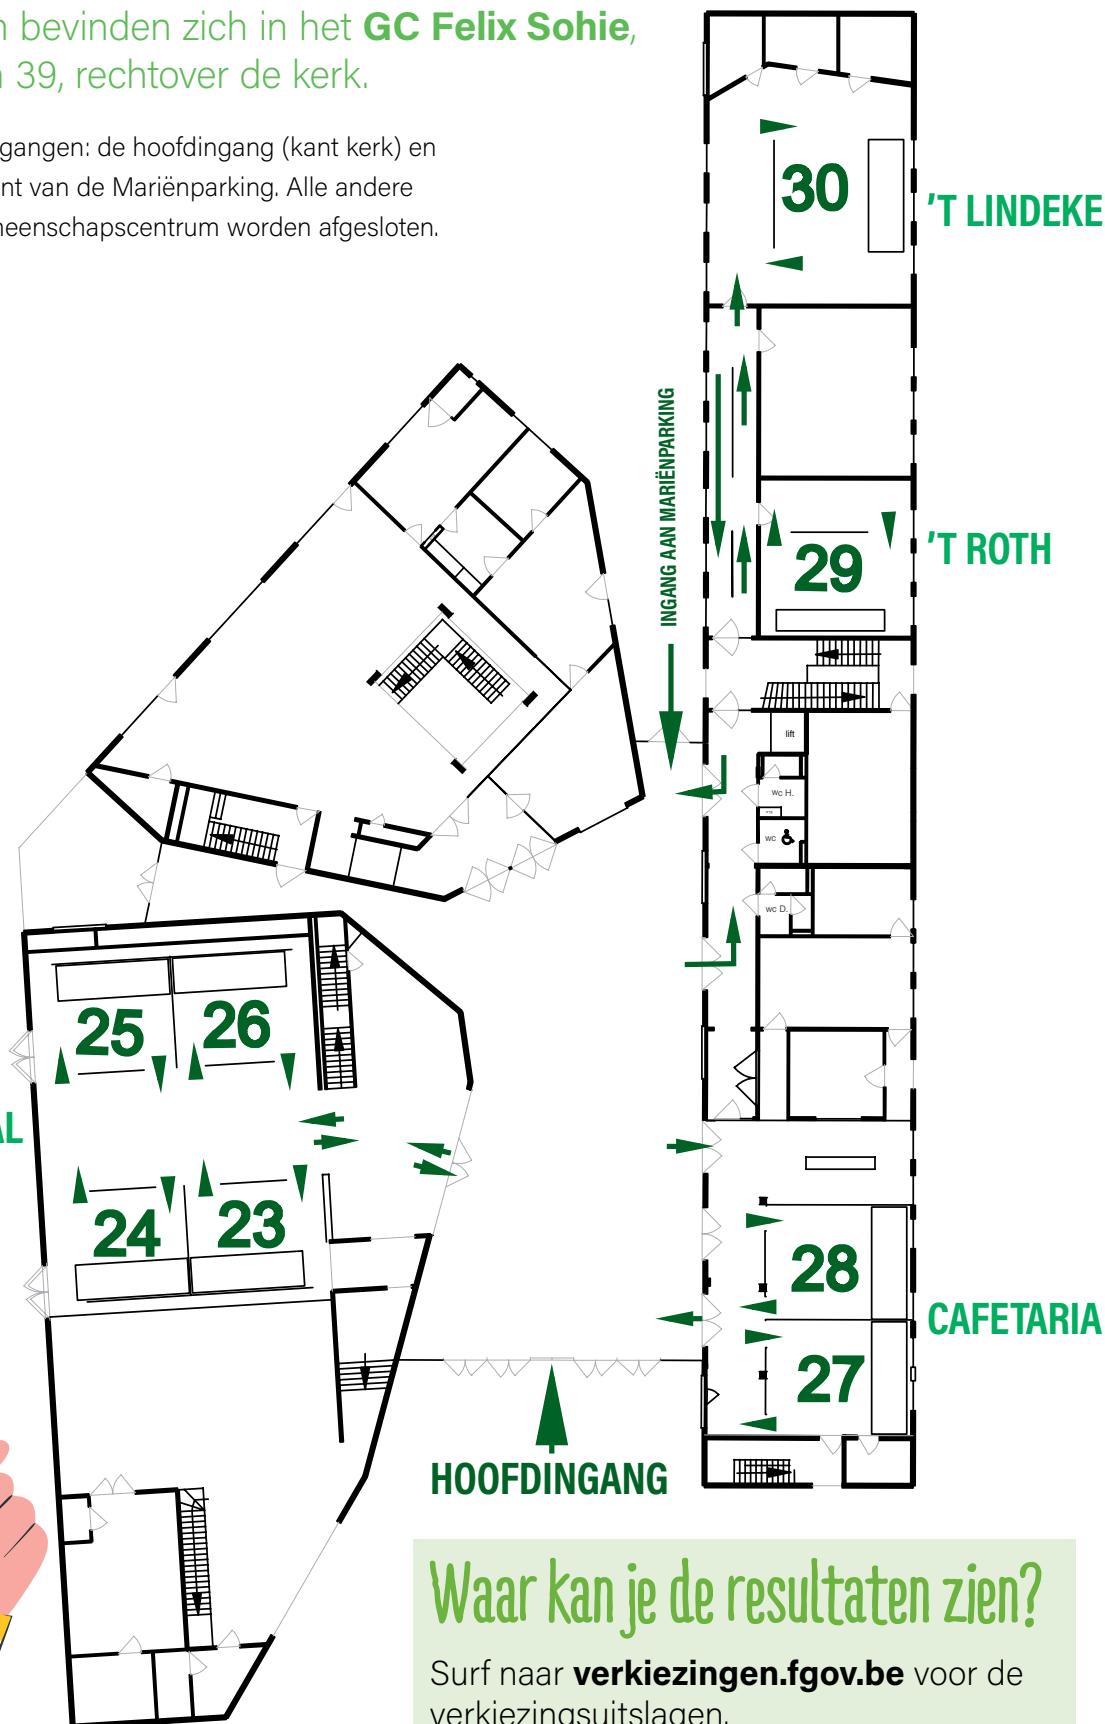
n bevinden zich in het **GC Felix Sohie**, n 39, rechtover de kerk.

gangen: de hoofdingang (kant kerk) en nt van de Mariënparking. Alle andere neenschapscentrum worden afgesloten.

30
'T LINDEKE

INGANG AAN MARIËNPARKING

29
'T ROTH

lift
wc H.
wc
wc D.

25
26
AL
24
23

28
27
CAFETARIA

HOOFDINGANG

Waar kan je de resultaten zien?

Surf naar **verkiezingen.fgov.be** voor de verkiezingsuitslagen.